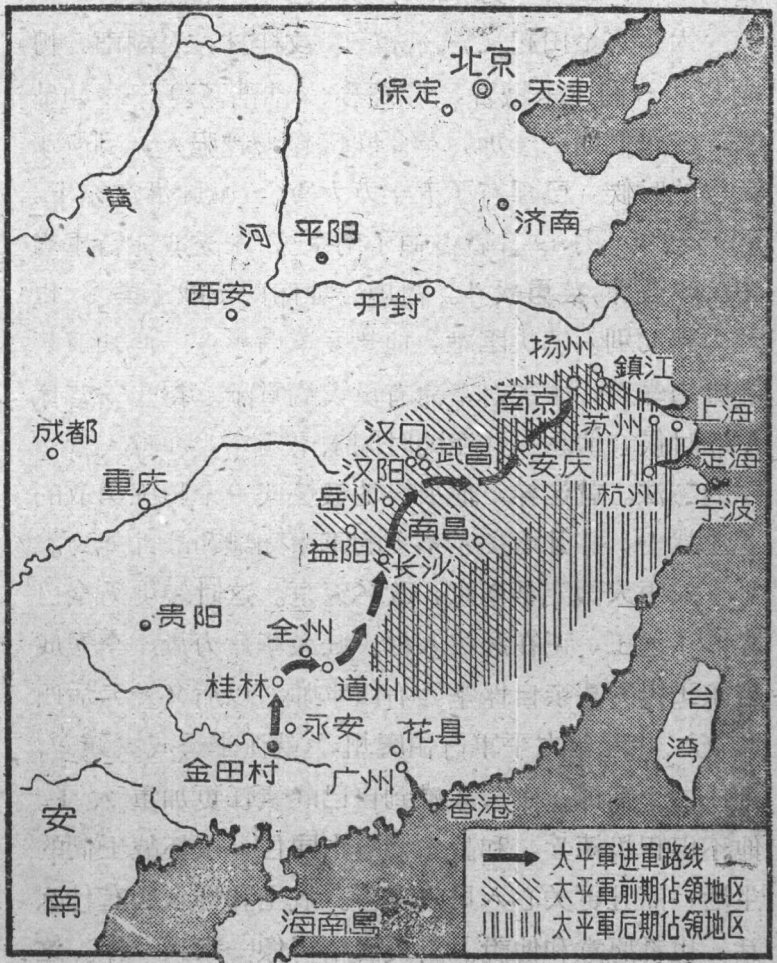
北京
保定
天津
黄
河
平阳
济南
西安
开封
扬州
鎮江
南京
上海
成都
汉口
武昌
苏州
定海
汉阳
安庆
重庆
岳州
杭州
宁波
南昌
益阳
长沙
贵阳
全州
桂林
道州
台
湾
永安
花县
金田村
广州
香港
安
南
海南島
太平軍进軍路线
太平軍前期佔領地区
太平軍后期佔領地区